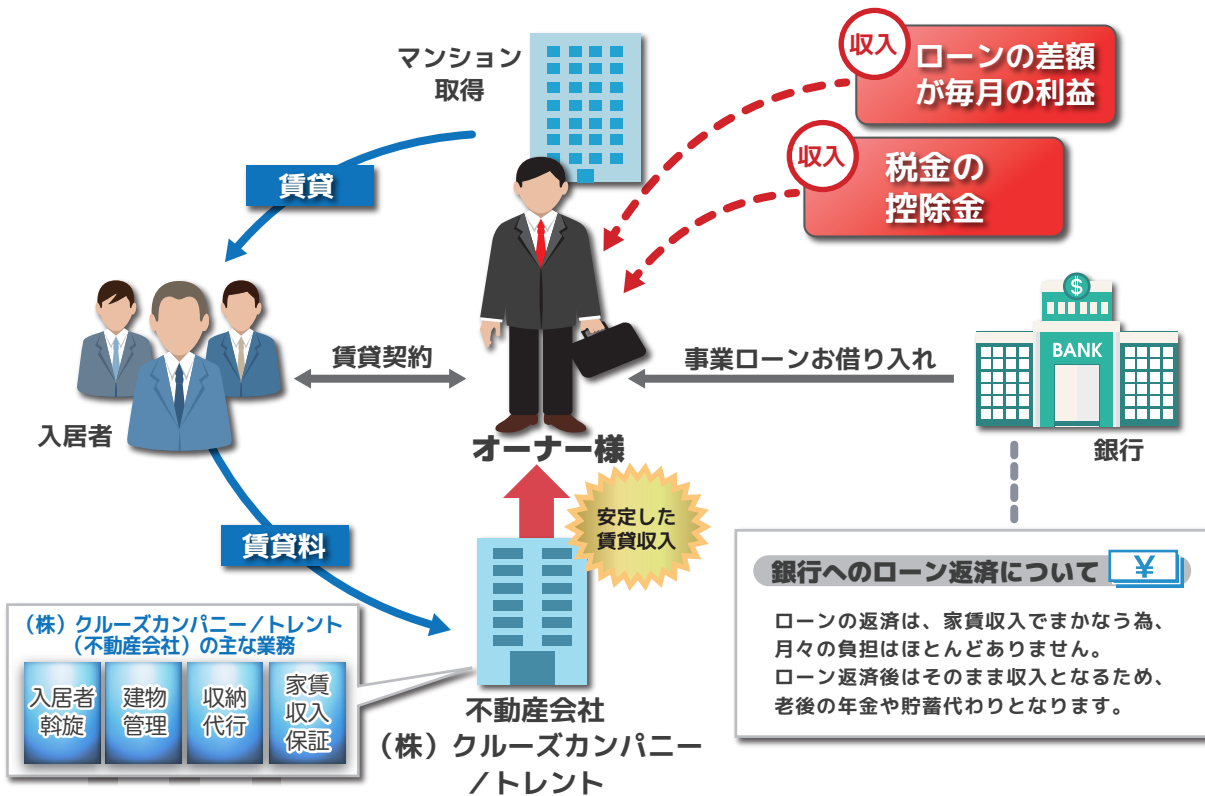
マンション
取得

収入
ローンの差額
が毎月の利益

収入
税金の
控除金

賃貸

賃貸契約

事業ローンお借り入れ

$

BANK

入居者

オーナー様

銀行

安定した
賃貸収入

賃貸料

銀行へのローン返済について

¥

ローンの返済は、家賃収入でまかなう為、月々の負担はほとんどありません。
ローン返済後はそのまま収入となるため、老後の年金や貯蓄代わりとなります。

（株）クルーズカンパニー／トレント
（不動産会社）の主な業務

入居者
斡旋

建物
管理

収納
代行

家賃
収入
保証

不動産会社
（株）クルーズカンパニー
／トレント